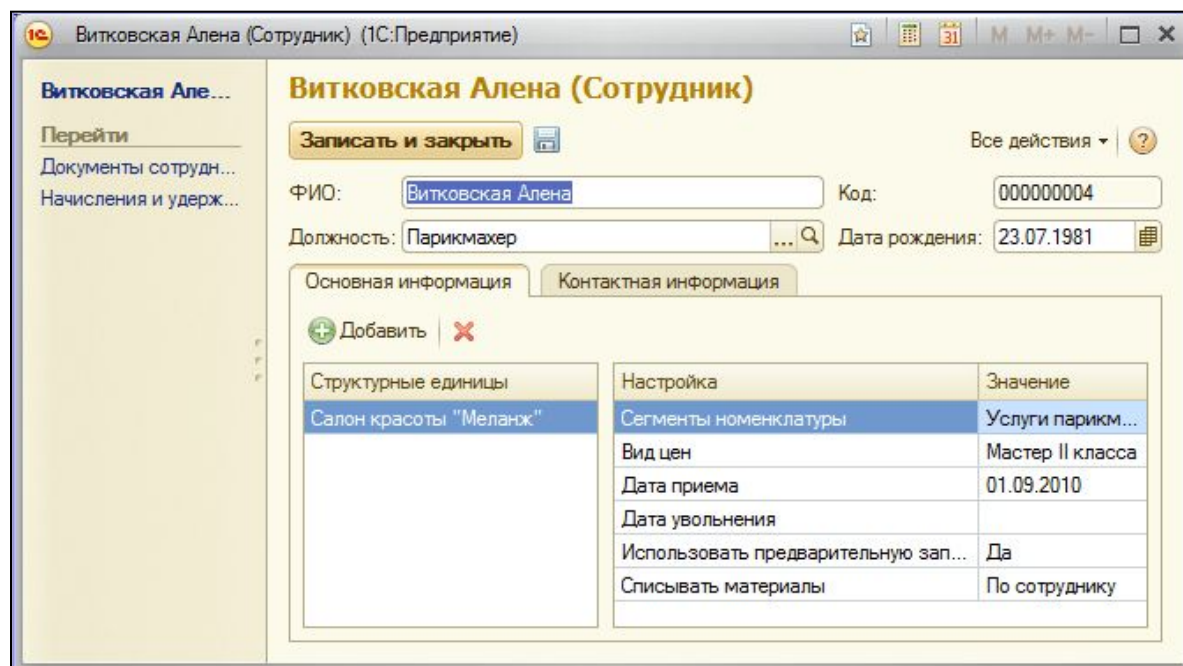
Витковская Алена (Сотрудник) (1С:Предприятие)

M M+ M-

Витковская Але...

Перейти

Документы сотрудн...

Начисления и удерж...

Витковская Алена (Сотрудник)

Записать и закрыть

Все действия ▾ ?

ФИО: Витковская Алена

Код: 000000004

Должность: Парикмахер

Дата рождения: 23.07.1981

Основная информация

Контактная информация

Добавить

| Структурные единицы |
|---|
| Салон красоты "Меланж" |

| Настройка | Значение |
|---|---|
| Сегменты номенклатуры | Услуги парикм... |
| Вид цен | Мастер II класса |
| Дата приема | 01.09.2010 |
| Дата увольнения | |
| Использовать предварительную зап... | Да |
| Списывать материалы | По сотруднику |